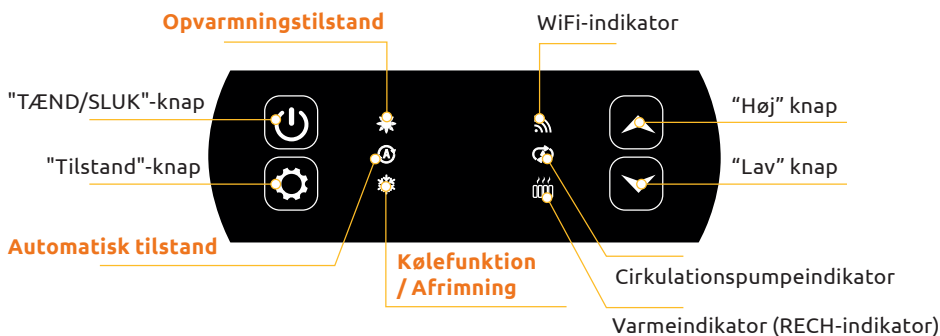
Opvarmningstilstand

WiFi-indikator

"TÆND/SLUK"-knap

"Tilstand"-knap

Automatisk tilstand

Kølefunktion / Afrimning

"Høj" knap

"Lav" knap

Cirkulationspumpeindikator

Varmeindikator (RECH-indikator)